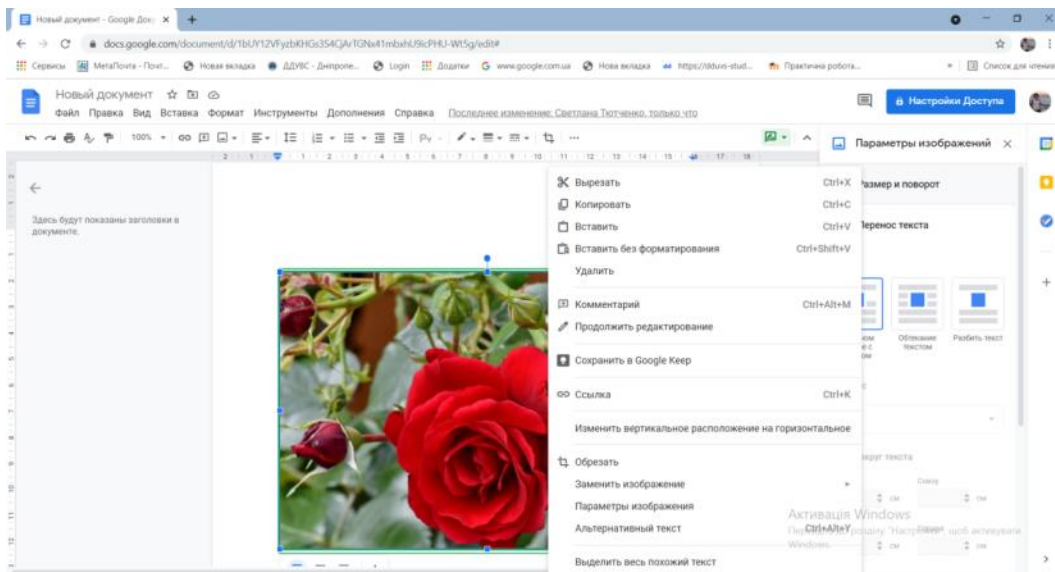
Новый документ - Google Док ×

docs.google.com/document/d/1bUY12VFyzbKHGs3S4CjArTGNx41mbxhU9icPHU-Wt5g/edit#

Сервисы МетаПочта - Почт... Новая вкладка ДДУВС - Дніпропе... Login Додатки www.google.com.ua Нова вкладка https://dduvs-stud... Практична робота... Список для чтения

Новый документ

Файл Правка Вид Вставка Формат Инструменты Дополнения Справка Последнее изменение: Светлана Тютченко, только что

Настройки Доступа

100%

Здесь будут показаны заголовки в документе.

Вырезать Ctrl+X
Копировать Ctrl+C
Вставить Ctrl+V
Вставить без форматирования Ctrl+Shift+V
Удалить
Комментарий Ctrl+Alt+M
Продолжить редактирование
Сохранить в Google Keep
Ссылка Ctrl+K
Изменить вертикальное расположение на горизонтальное
Обрезать
Заменить изображение
Параметры изображения
Альтернативный текст Ctrl+Alt+Y
Выделить весь похожий текст

Параметры изображений ×
Размер и поворот
Перенос текста
Обтекание текстом
Разбить текст
Активація Windows